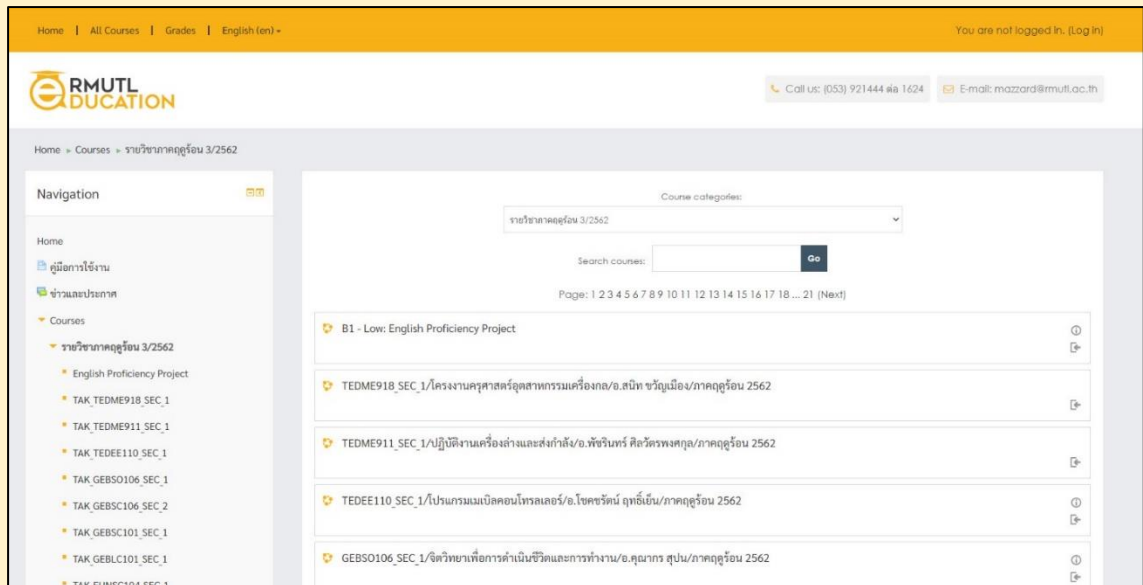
Home | All Courses | Grades | English (en)

You are not logged in. (Log in)

RMUTL EDUCATION

Call us: (053) 921444 ต่อ 1624 E-mail: mazzard@rmutl.ac.th

Home ▸ Courses ▸ รายวิชาภาคฤดูร้อน 3/2562

Navigation

Home
คู่มือการใช้งาน
ข่าวและประกาศ
Courses
รายวิชาภาคฤดูร้อน 3/2562
English Proficiency Project
TAK_TEDME918_SEC_1
TAK_TEDME911_SEC_1
TAK_TEDEE110_SEC_1
TAK_GEBSO106_SEC_1
TAK_GEBSC106_SEC_2
TAK_GEBSC101_SEC_1
TAK_GEBLC101_SEC_1
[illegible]

Course categories:

รายวิชาภาคฤดูร้อน 3/2562

Search courses: Go

Page: 1 2 3 4 5 6 7 8 9 10 11 12 13 14 15 16 17 18 ... 21 (Next)

B1 - Low: English Proficiency Project

TEDME918_SEC_1/โครงงานครุศาสตร์อุตสาหกรรมเครื่องกล/อ.สนิท ขวัญเมือง/ภาคฤดูร้อน 2562

TEDME911_SEC_1/ปฏิบัติงานเครื่องล่างและส่งกำลัง/อ.พัชรินทร์ ศิลวัตรพงศกุล/ภาคฤดูร้อน 2562

TEDEE110_SEC_1/โปรแกรมเมเบิลคอนโทรลเลอร์/อ.โชคชรัตน์ ฤทธิ์เย็น/ภาคฤดูร้อน 2562

GEBSO106_SEC_1/จิตวิทยาเพื่อการดำเนินชีวิตและการทำงาน/อ.คุณากร สุปน/ภาคฤดูร้อน 2562